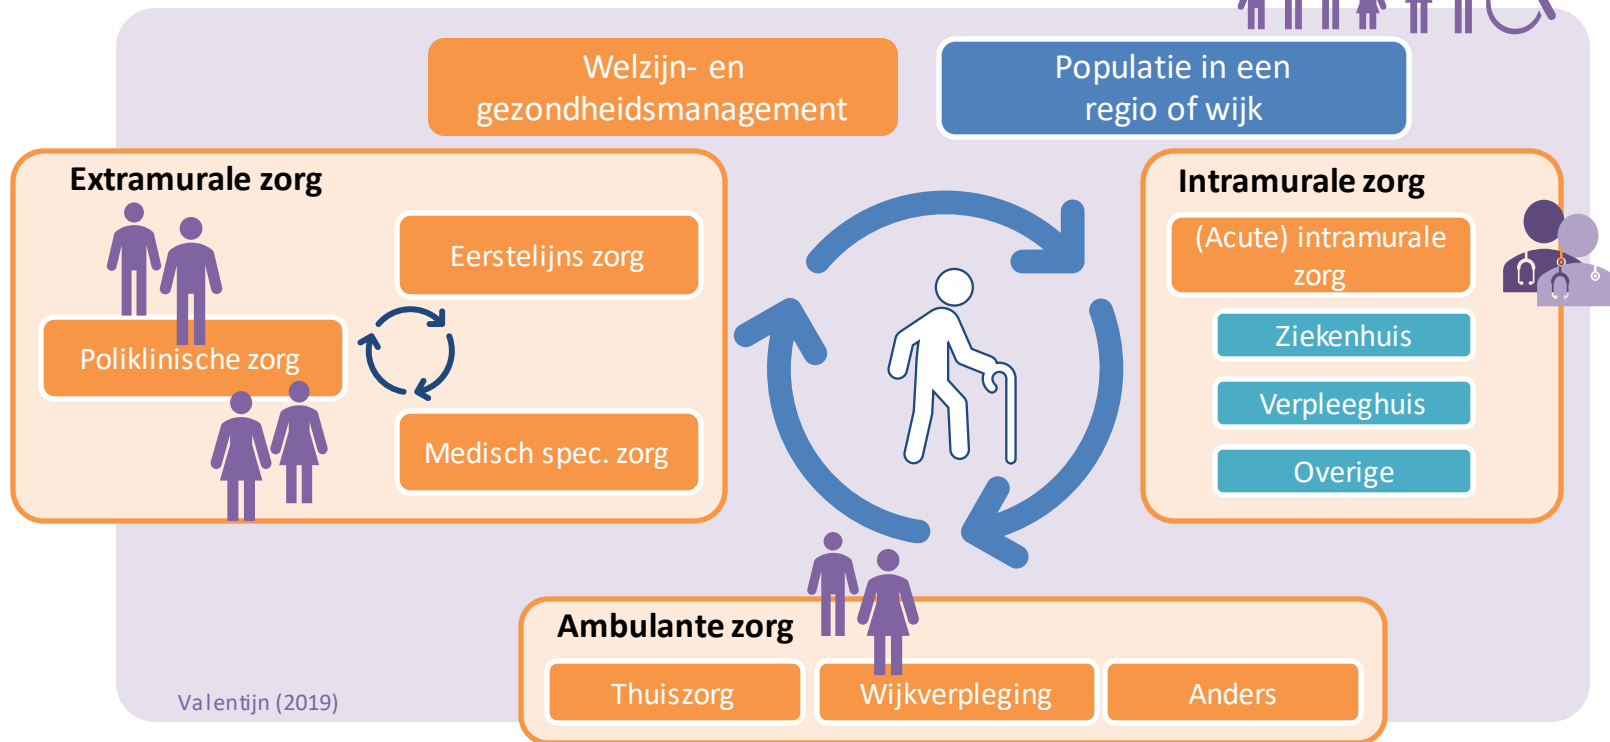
Welzijn- en gezondheidsmanagement

Populatie in een regio of wijk

Extramurale zorg

Eerstelijns zorg

Poliklinische zorg

Medisch spec. zorg

Intramurale zorg

(Acute) intramurale zorg

Ziekenhuis

Verpleeghuis

Overige

Ambulante zorg

Thuiszorg

Wijkverpleging

Anders

Valentijn (2019)